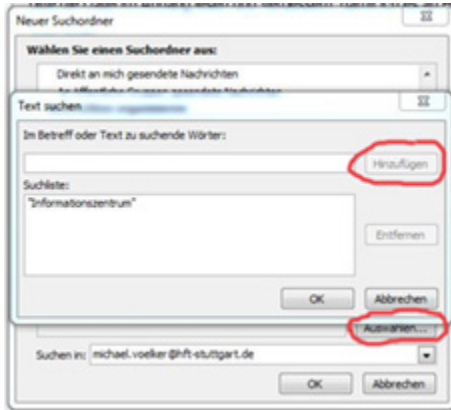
Neuer Suchordner

Wählen Sie einen Suchordner aus:

Direkt an mich gesendete Nachrichten

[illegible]

Text suchen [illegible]

Im Betreff oder Text zu suchende Wörter:

Hinzufügen

Suchliste:

"Informationszentrum"

Entfernen

OK

Abbrechen

Auswählen...

Suchen in: michael.voelker@hft-stuttgart.de

OK

Abbrechen